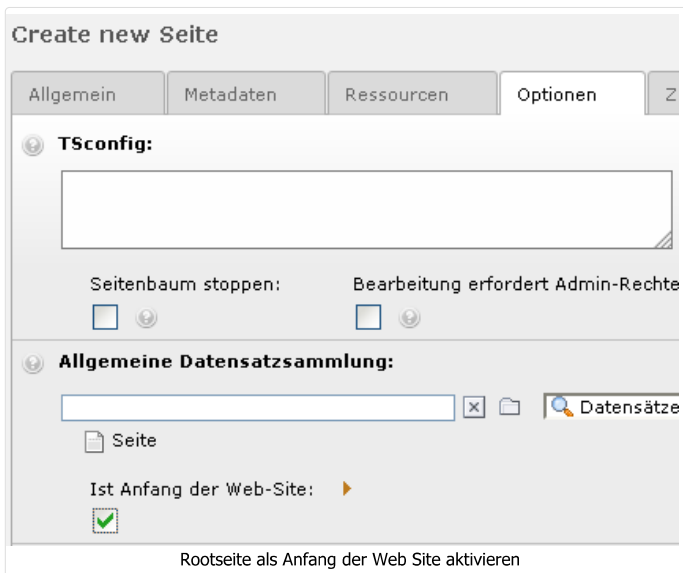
Create new Seite

Allgemein | Metadaten | Ressourcen | Optionen | Z

TSconfig:

Seitenbaum stoppen:

Bearbeitung erfordert Admin-Rechte

Allgemeine Datensatzsammlung:

Datensätze

Seite

Ist Anfang der Web-Site:

Rootseite als Anfang der Web Site aktivieren